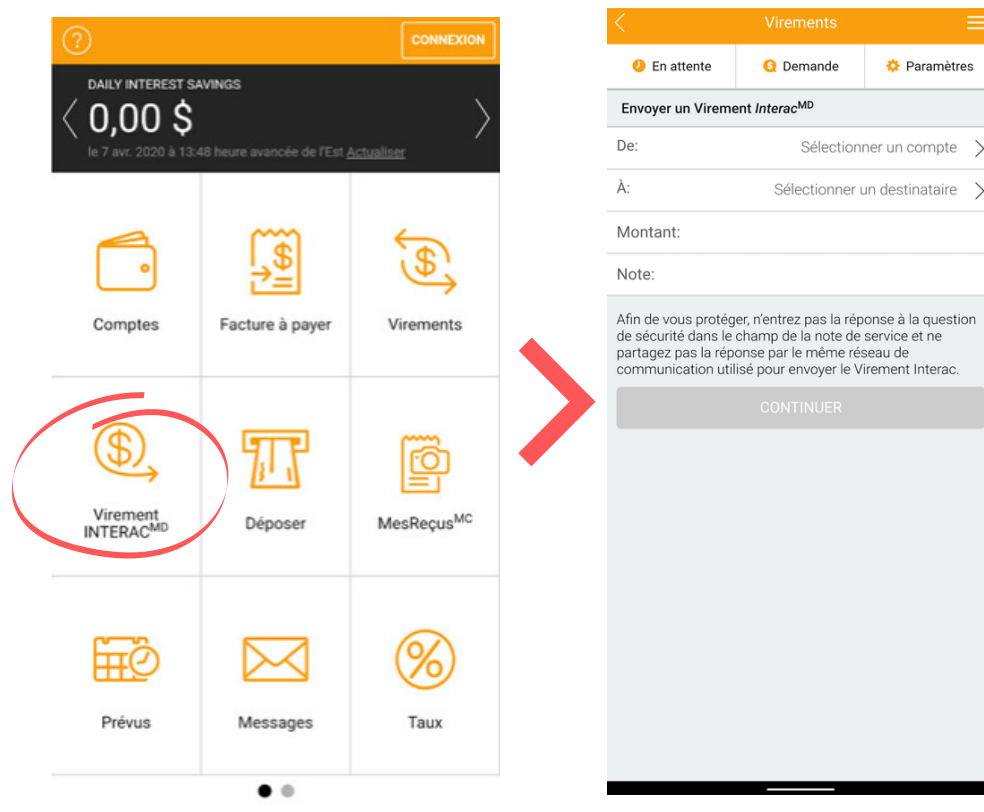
CONNEXION

DAILY INTEREST SAVINGS

0,00 $

le 7 avr. 2020 à 13:48 heure avancée de l'Est Actualiser

Comptes

Facture à payer

Virements

Virement INTERAC$^{MD}$

Déposer

MesReçus$^{MC}$

Prévus

Messages

Taux

Virements

En attente

Demande

Paramètres

Envoyer un Virement Interac$^{MD}$

De: Sélectionner un compte

À: Sélectionner un destinataire

Montant:

Note:

Afin de vous protéger, n'entrez pas la réponse à la question de sécurité dans le champ de la note de service et ne partagez pas la réponse par le même réseau de communication utilisé pour envoyer le Virement Interac.

CONTINUER